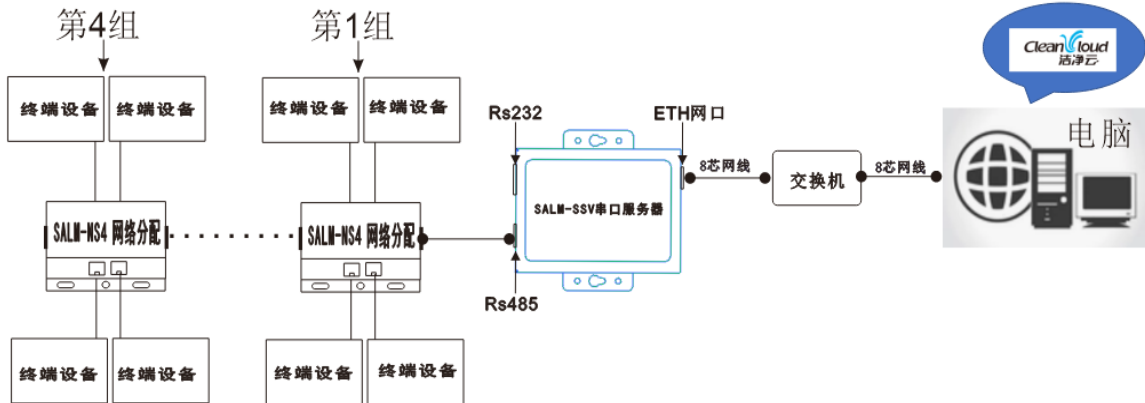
第4组

第1组

CleanCloud
洁净云

终端设备 终端设备

终端设备 终端设备

Rs232

ETH网口

电脑

8芯网线

交换机

8芯网线

SALM-MS4 网络分配

SALM-MS4 网络分配

SALM-SSV串口服务器

Rs485

终端设备 终端设备

终端设备 终端设备